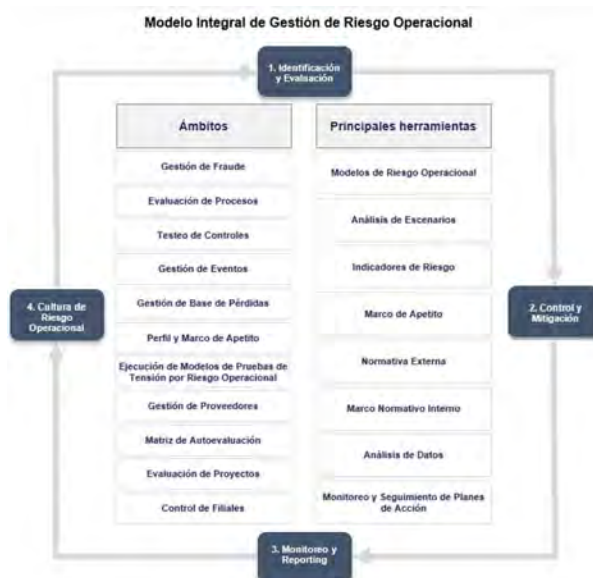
Modelo Integral de Gestión de Riesgo Operacional

1. Identificación y Evaluación

| Ámbitos | Principales herramientas |
|---|---|
| Gestión de Fraude | Modelos de Riesgo Operacional |
| Evaluación de Procesos | Análisis de Escenarios |
| Testeo de Controles | Indicadores de Riesgo |
| Gestión de Eventos | Marco de Apetito |
| Gestión de Base de Pérdidas | Normativa Externa |
| Perfil y Marco de Apetito | Marco Normativo Interno |
| Ejecución de Modelos de Pruebas de Tensión por Riesgo Operacional | Análisis de Datos |
| Gestión de Proveedores | Monitoreo y Seguimiento de Planes de Acción |
| Matriz de Autoevaluación | |
| Evaluación de Proyectos | |
| Control de Filiales | |

2. Control y Mitigación

3. Monitoreo y Reporting

4. Cultura de Riesgo Operacional